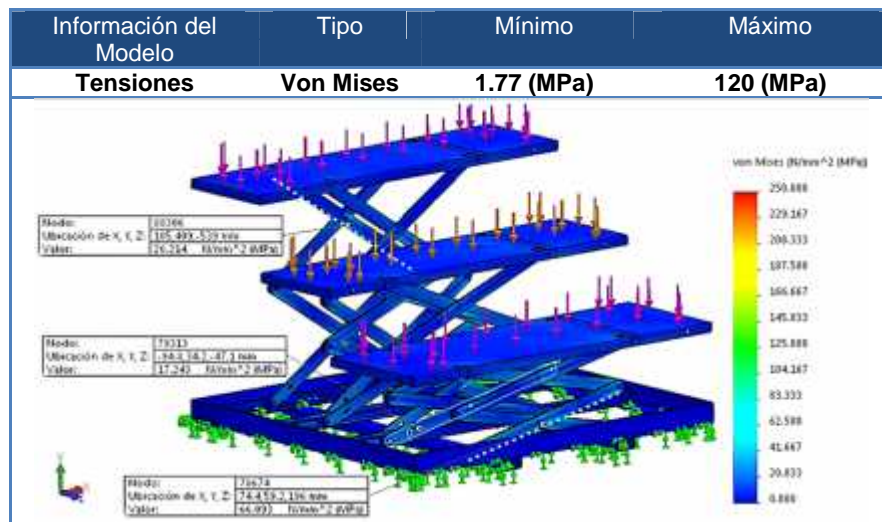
| Información del Modelo | Tipo | Mínimo | Máximo |
|---|---|---|---|
| **Tensiones** | **Von Mises** | **1.77 (MPa)** | **120 (MPa)** |

von Mises (N/mm^2 (MPa))

250.000
229.167
208.333
187.500
166.667
145.833
125.000
104.167
83.333
62.500
41.667
20.833
0.000

Nodo: 80306
Ubicación de X, Y, Z: 105.4,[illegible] -539 mm
Valor: 26.214 N/mm^2 (MPa)

Nodo: 73313
Ubicación de X, Y, Z: -94.3,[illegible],-47.1 mm
Valor: 17.240 N/mm^2 (MPa)

Nodo: 71674
Ubicación de X, Y, Z: 74,459,-2,156 mm
Valor: 66.093 N/mm^2 (MPa)